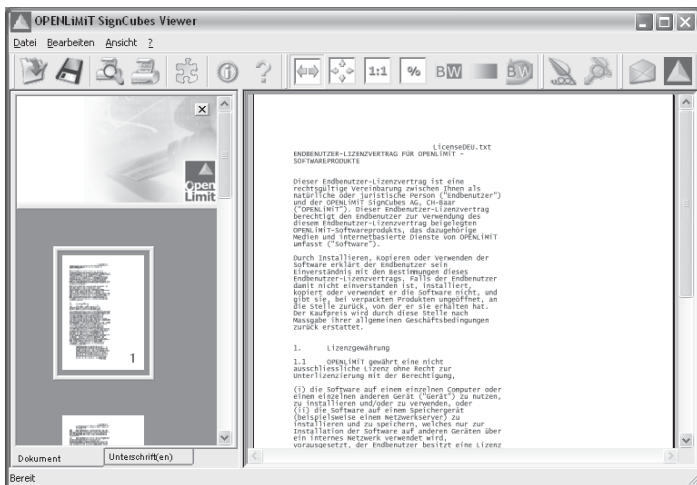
OPENLiMiT SignCubes Viewer

Datei Bearbeiten Ansicht ?

1:1 % BW BW

Open Limit

1

Dokument Unterschrift(en)

LicenseDEU.txt

ENDBENUTZER-LIZENZVERTRAG FÜR OPENLIMIT - SOFTWAREPRODUKTE

Dieser Endbenutzer-Lizenzvertrag ist eine rechtsgültige Vereinbarung zwischen Ihnen als natürliche oder juristische Person ("Endbenutzer") und der OPENLiMiT SignCubes AG, CH-Baar ("OPENLiMiT"). Dieser Endbenutzer-Lizenzvertrag berechtigt den Endbenutzer zur Verwendung des diesem Endbenutzer-Lizenzvertrag beigelegten OPENLiMiT-Softwareprodukts, das dazugehörige Medien und internetbasierte Dienste von OPENLiMiT umfasst ("Software").

Durch Installieren, Kopieren oder Verwenden der Software erklärt der Endbenutzer sein Einverständnis mit den Bestimmungen dieses Endbenutzer-Lizenzvertrags. Falls der Endbenutzer damit nicht einverstanden ist, installiert, kopiert oder verwendet er die Software nicht, und gibt sie, bei verpackten Produkten ungeöffnet, an die Stelle zurück, von der er sie erhalten hat. Der Kaufpreis wird durch diese Stelle nach Massgabe ihrer allgemeinen Geschäftsbedingungen zurück erstattet.

1. Lizenzgewährung

1.1 OPENLiMiT gewährt eine nicht ausschliessliche Lizenz ohne Recht zur Unterlizenzierung mit der Berechtigung,

(i) die Software auf einem einzelnen Computer oder einem einzelnen anderen Gerät ("Gerät") zu nutzen, zu installieren und/oder zu verwenden, oder (ii) die Software auf einem Speichergerät (beispielsweise einem Netzwerkserver) zu installieren und zu speichern, welches nur zur Installation der Software auf anderen Geräten über ein internes Netzwerk verwendet wird, vorausgesetzt, der Endbenutzer besitzt eine Lizenz

Bereit